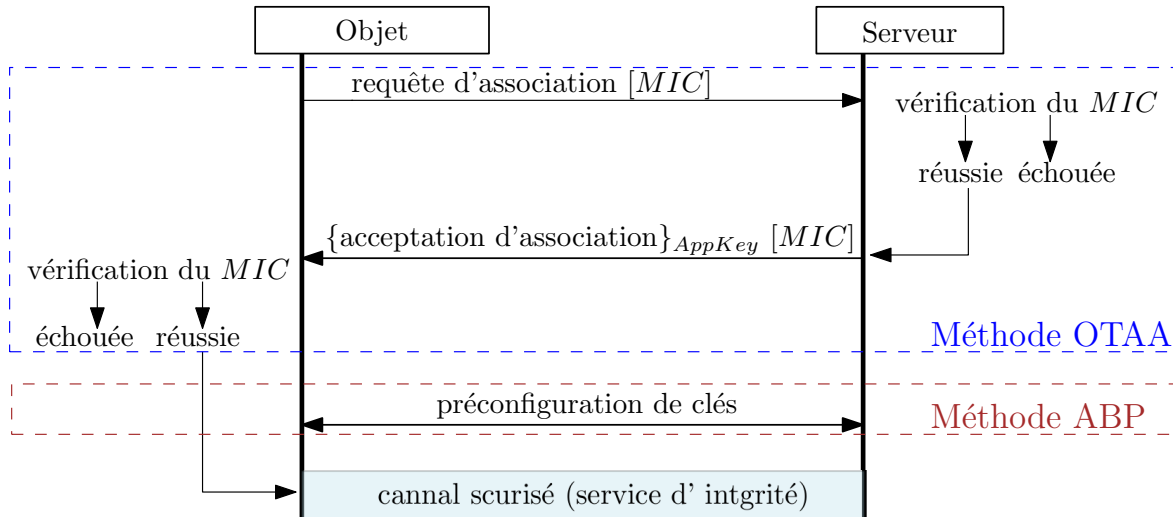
Objet

Serveur

requête d'association [$MIC$]

vérification du $MIC$

réussie échouée

{acceptation d'association}$_{AppKey}$ [$MIC$]

vérification du $MIC$

échouée réussie

Méthode OTAA

préconfiguration de clés

Méthode ABP

cannal scurisé (service d' intgrité)